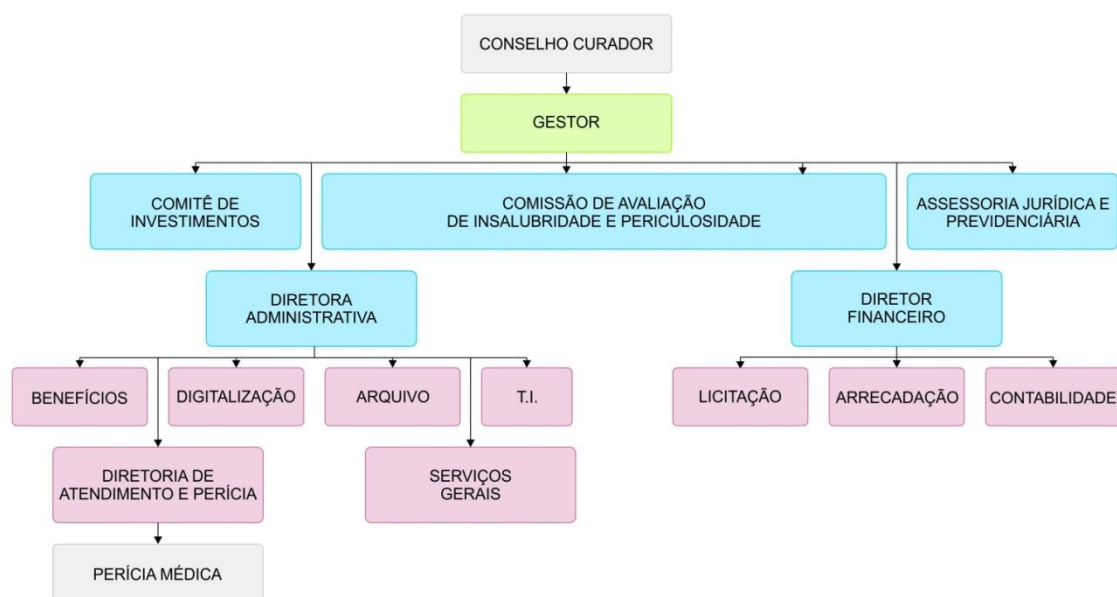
CONSELHO CURADOR

GESTOR

COMITÊ DE INVESTIMENTOS

COMISSÃO DE AVALIAÇÃO DE INSALUBRIDADE E PERICULOSIDADE

ASSESSORIA JURÍDICA E PREVIDENCIÁRIA

DIRETORA ADMINISTRATIVA

DIRETOR FINANCEIRO

BENEFÍCIOS

DIGITALIZAÇÃO

ARQUIVO

T.I.

LICITAÇÃO

ARRECADAÇÃO

CONTABILIDADE

DIRETORIA DE ATENDIMENTO E PERÍCIA

SERVIÇOS GERAIS

PERÍCIA MÉDICA